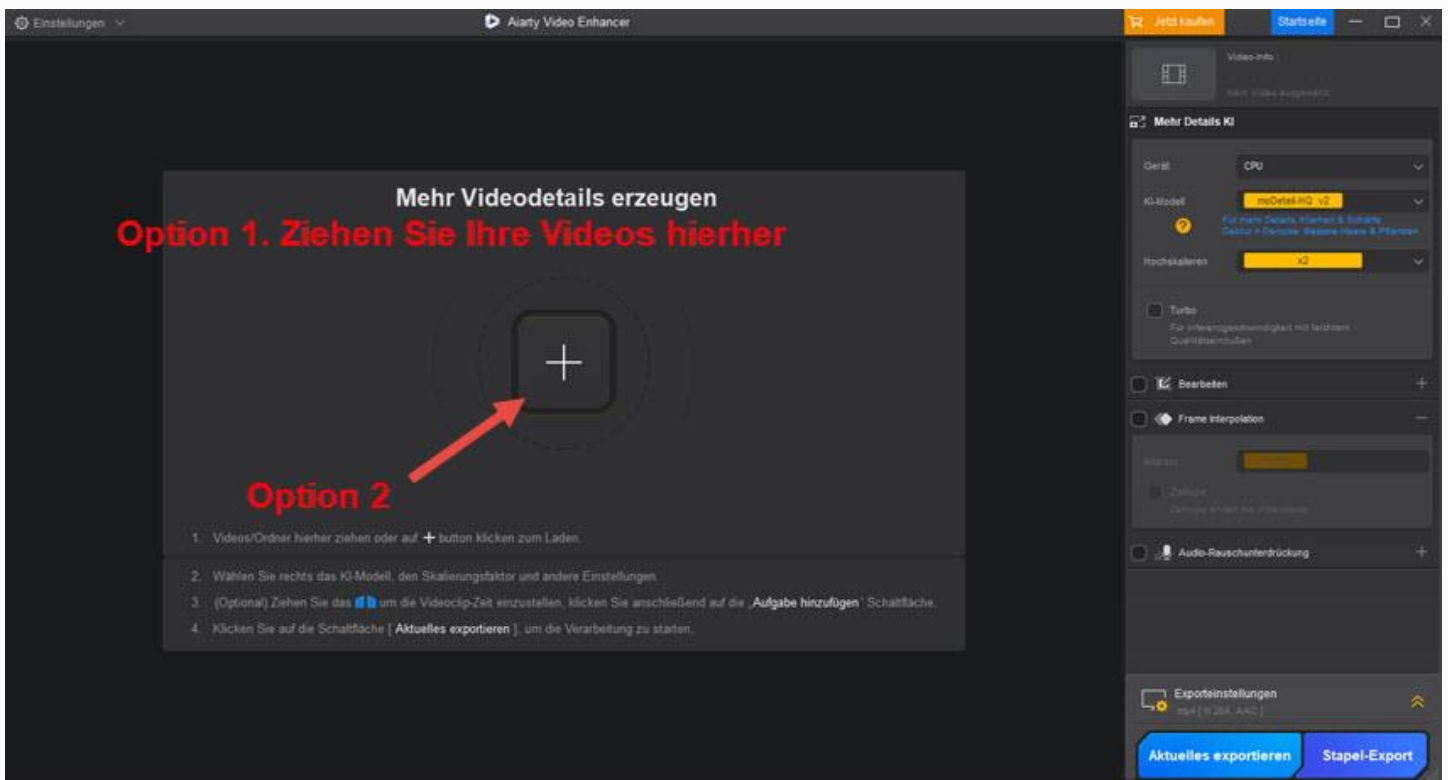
Einstellungen

Aiarty Video Enhancer

Jetzt kaufen

Startseite

Video-Info

Kein Video ausgewählt

Mehr Details KI

Gerät CPU

KI-Modell moDetail-HQ v2

Für mehr Details, Klarheit & Schärfe. Dekor + Gesichter, Bessere Haare & Pflanzen

Hochskalieren x2

Turbo

Für Inferenzgeschwindigkeit mit leichtem Qualitätseinbußen

Bearbeiten

Frame Interpolation

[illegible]

Zeitlupe

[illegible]

Audio-Rauschunterdrückung

Mehr Videodetails erzeugen

Option 1. Ziehen Sie Ihre Videos hierher

Option 2

1. Videos/Ordner hierher ziehen oder auf + button klicken zum Laden.

2. Wählen Sie rechts das KI-Modell, den Skalierungsfaktor und andere Einstellungen.

3. (Optional) Ziehen Sie das um die Videoclip-Zeit einzustellen, klicken Sie anschließend auf die „Aufgabe hinzufügen" Schaltfläche.

4. Klicken Sie auf die Schaltfläche [ Aktuelles exportieren ], um die Verarbeitung zu starten.

Exporteinstellungen

mp4 [ H.264, AAC ]

Aktuelles exportieren

Stapel-Export